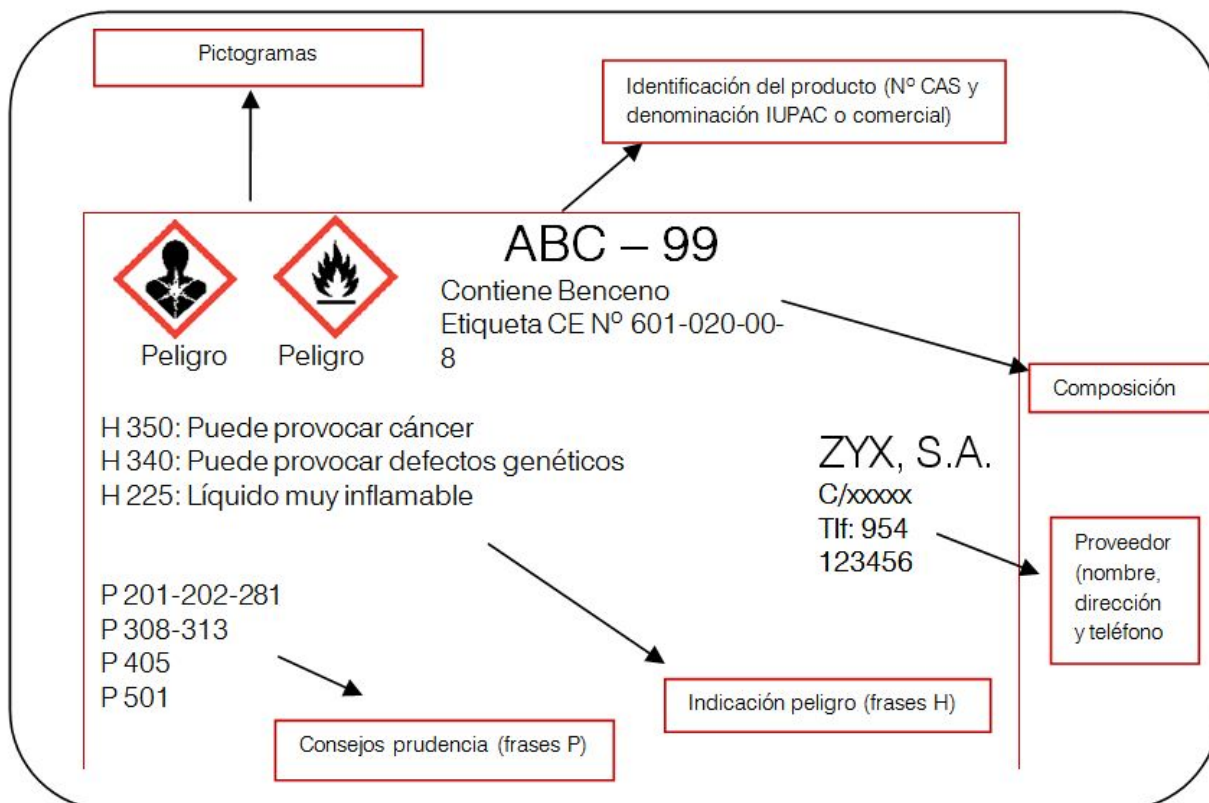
Pictogramas

Identificación del producto (Nº CAS y denominación IUPAC o comercial)

ABC – 99

Contiene Benceno
Etiqueta CE Nº 601-020-00-8

Peligro Peligro

Composición

H 350: Puede provocar cáncer
H 340: Puede provocar defectos genéticos
H 225: Líquido muy inflamable

ZYX, S.A.
C/xxxxx
Tlf: 954 123456

Proveedor (nombre, dirección y teléfono

P 201-202-281
P 308-313
P 405
P 501

Indicación peligro (frases H)

Consejos prudencia (frases P)